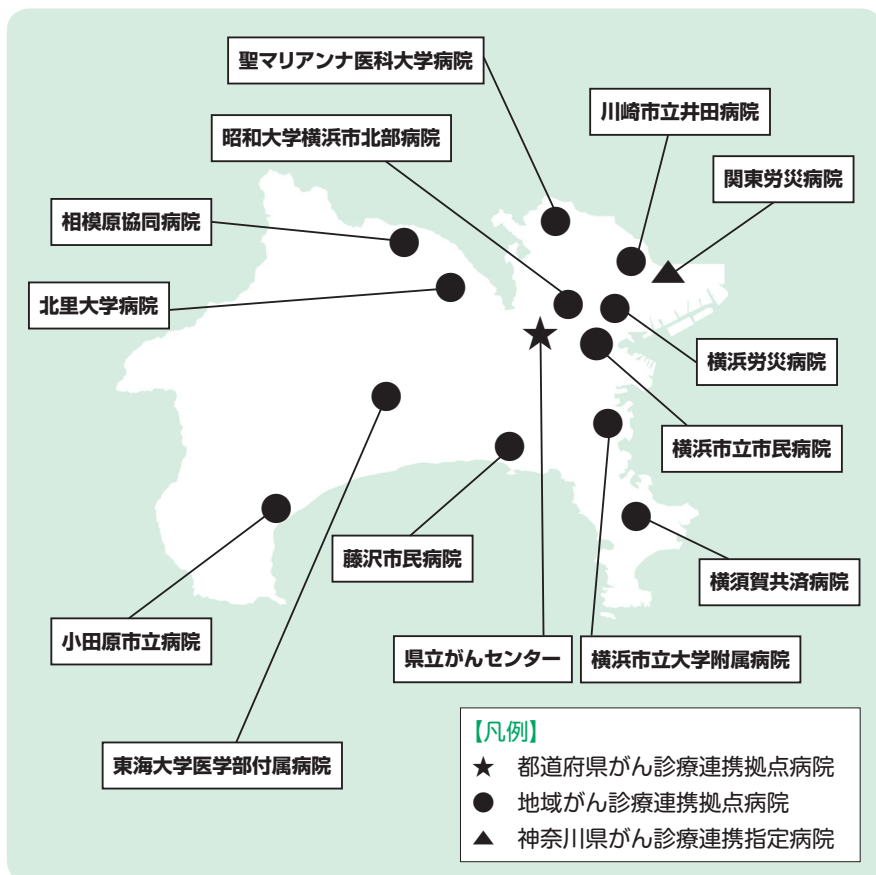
聖マリアンナ医科大学病院

川崎市立井田病院

昭和大学横浜市北部病院

関東労災病院

相模原協同病院

北里大学病院

横浜労災病院

横浜市立市民病院

藤沢市民病院

横須賀共済病院

小田原市立病院

県立がんセンター

横浜市立大学附属病院

東海大学医学部付属病院

【凡例】
★ 都道府県がん診療連携拠点病院
● 地域がん診療連携拠点病院
▲ 神奈川県がん診療連携指定病院